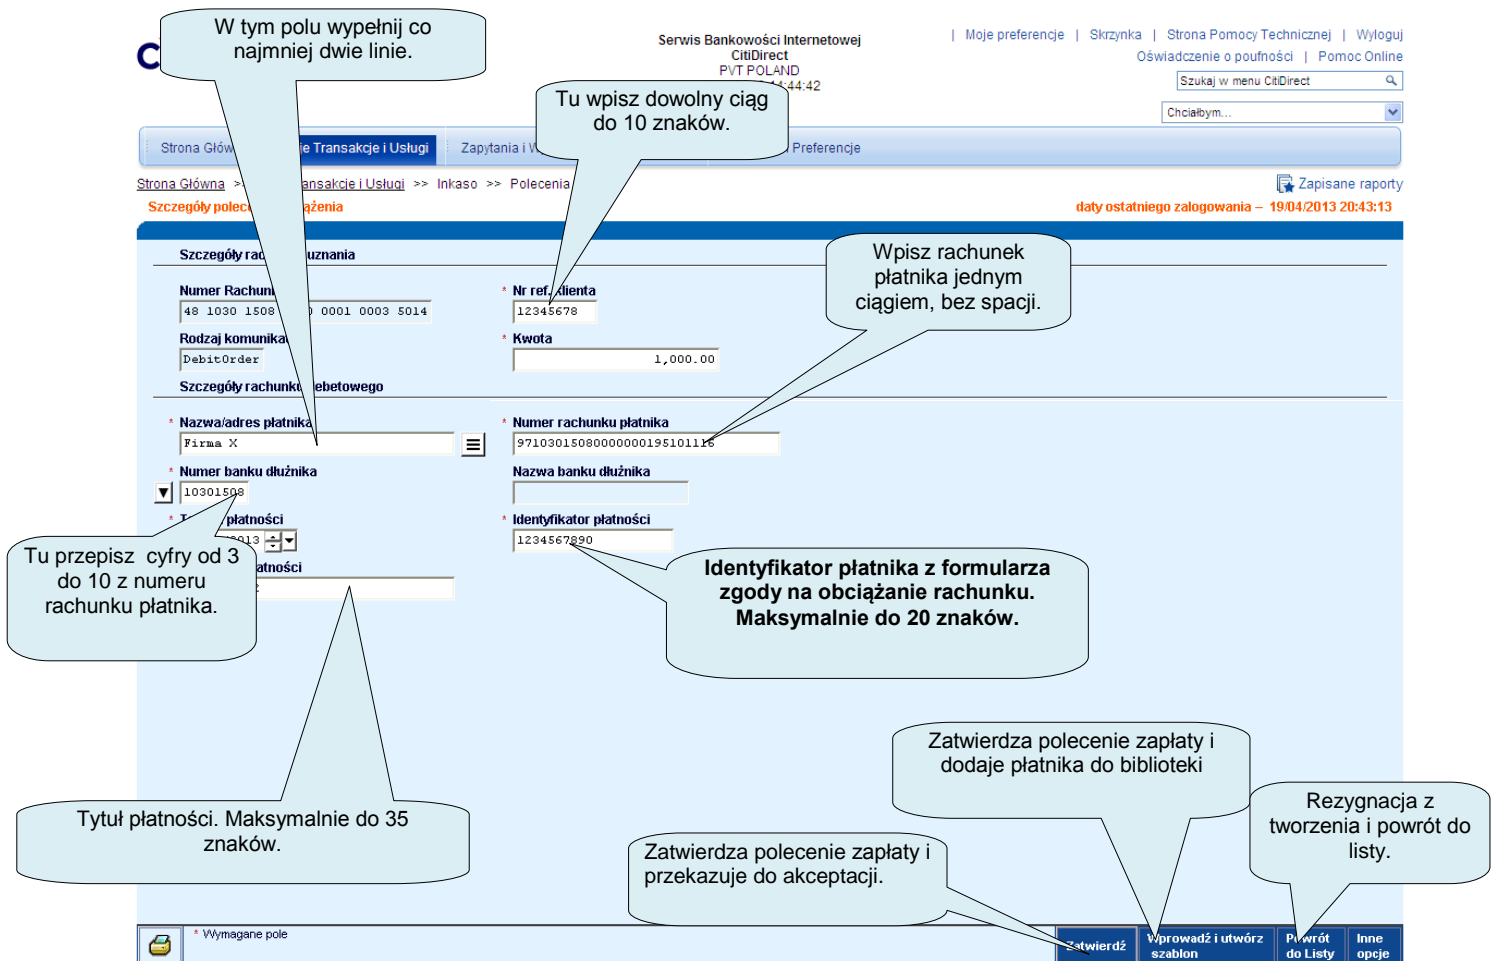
W tym polu wypełnij co najmniej dwie linie.

C

Serwis Bankowości Internetowej
CitiDirect
PVT POLAND
:44:42

| Moje preferencje | Skrzynka | Strona Pomocy Technicznej | Wyloguj
Oświadczenie o poufności | Pomoc Online

Szukaj w menu CitiDirect

Chciałbym...

Tu wpisz dowolny ciąg do 10 znaków.

Strona Głów | e Transakcje i Usługi | Zapytania i W | Preferencje

Strona Główna > ansakcje i Usługi >> Inkaso >> Polecenia

Zapisane raporty

Szczegóły polec ażenia

daty ostatniego zalogowania – 19/04/2013 20:43:13

Szczegóły rac uznania

Numer Rachun
48 1030 1508 0001 0003 5014

* Nr ref. klienta
12345678

Rodzaj komunika
DebitOrder

* Kwota
1,000.00

Wpisz rachunek płatnika jednym ciągiem, bez spacji.

Szczegóły rachunk ebetowego

* Nazwa/adres płatnika
Firma X

* Numer rachunku płatnika
97103015080000000195101116

* Numer banku dłużnika
10301508

Nazwa banku dłużnika

* T płatności
013

* Identyfikator płatności
1234567890

atności

Tu przepisz cyfry od 3 do 10 z numeru rachunku płatnika.

Identyfikator płatnika z formularza zgody na obciążanie rachunku. Maksymalnie do 20 znaków.

Zatwierdza polecenie zapłaty i dodaje płatnika do biblioteki

Rezygnacja z tworzenia i powrót do listy.

Tytuł płatności. Maksymalnie do 35 znaków.

Zatwierdza polecenie zapłaty i przekazuje do akceptacji.

* Wymagane pole

Zatwierdź | Wprowadź i utwórz szablon | Powrót do Listy | Inne opcje